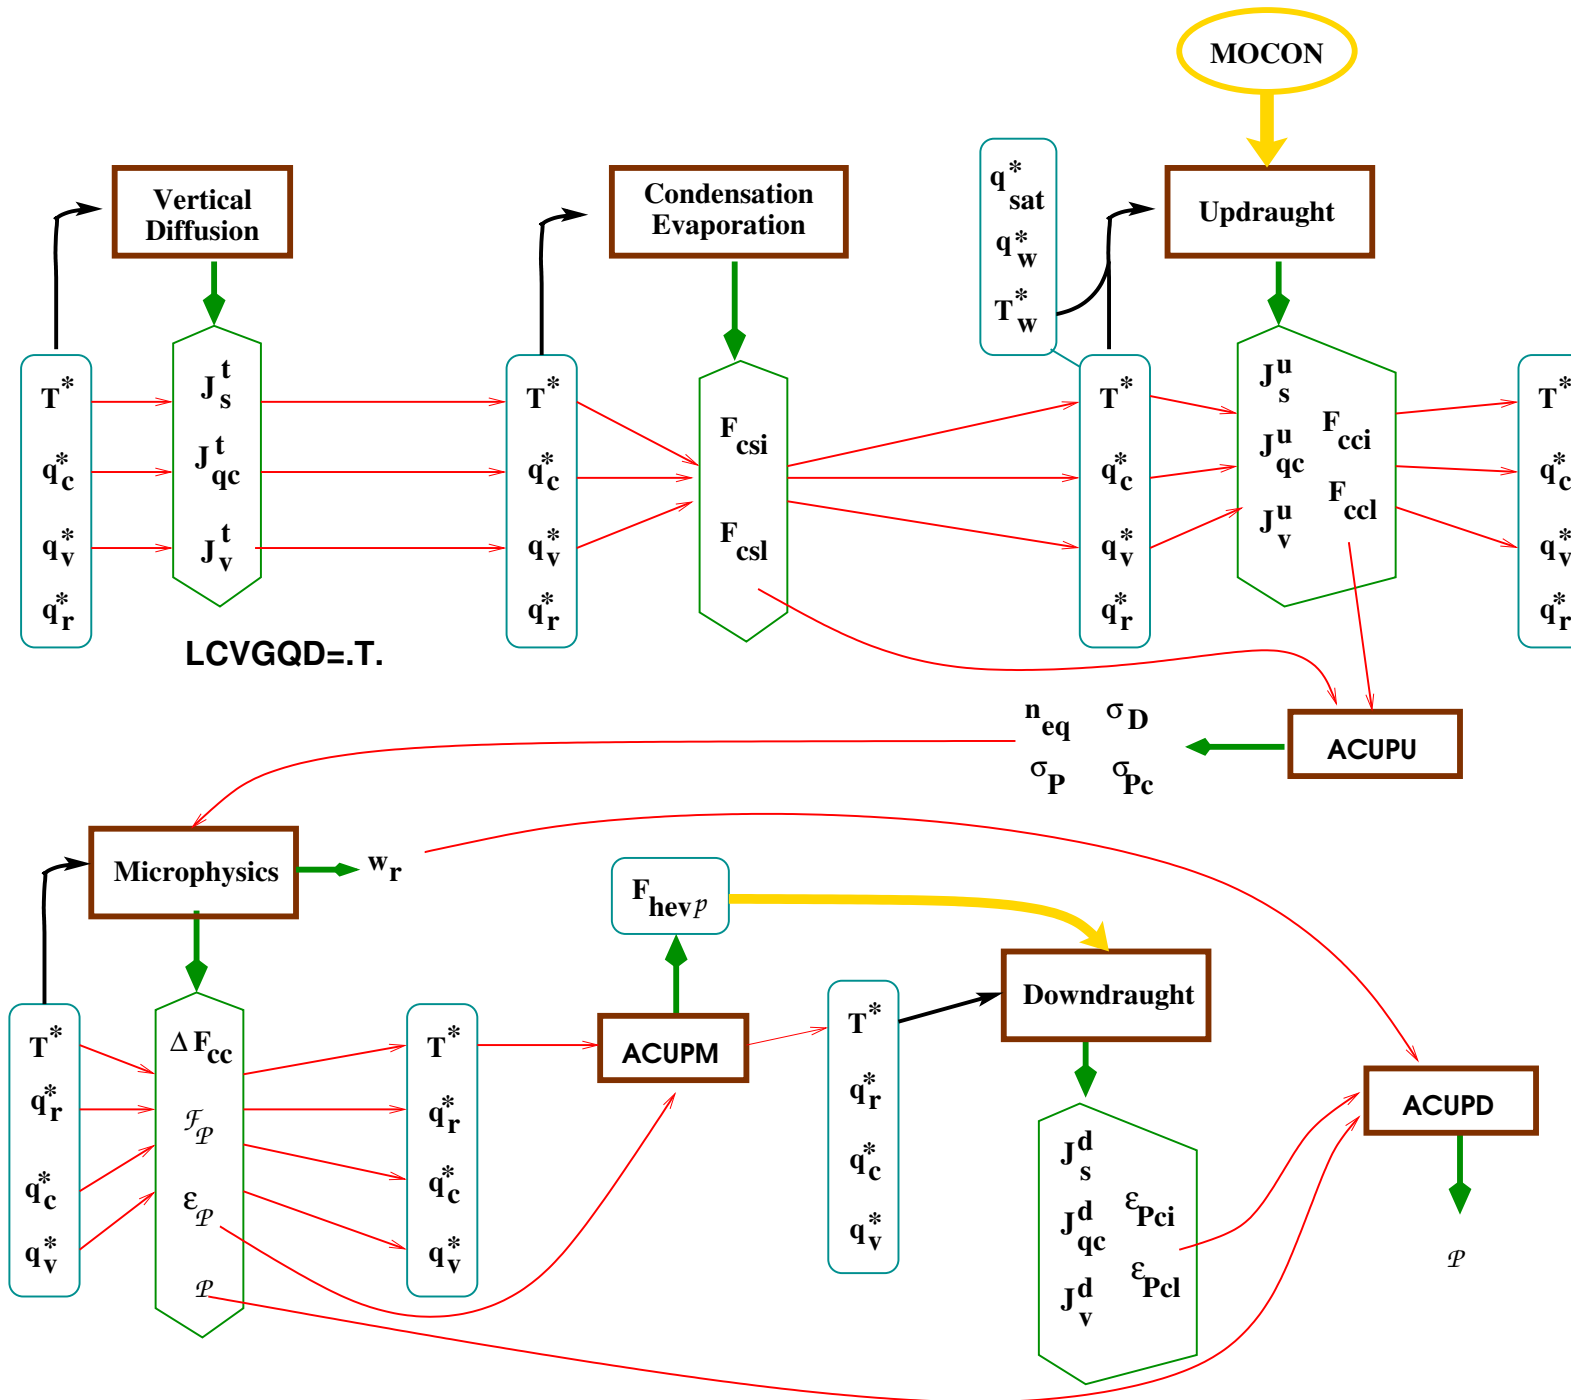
MOCON

Vertical Diffusion

Condensation Evaporation

$q^*_{sat}$
$q^*_w$
$T^*_w$

Updraught

$T^*$
$q^*_c$
$q^*_v$
$q^*_r$

$J^t_s$
$J^t_{qc}$
$J^t_v$

$T^*$
$q^*_c$
$q^*_v$
$q^*_r$

$F_{csi}$
$F_{csl}$

$T^*$
$q^*_c$
$q^*_v$
$q^*_r$

$J^u_s$
$J^u_{qc}$
$J^u_v$
$F_{cci}$
$F_{ccl}$

$T^*$
$q^*_c$
$q^*_v$
$q^*_r$

LCVGQD=.T.

$n_{eq}$ $\sigma_D$
$\sigma_P$ $\sigma_{Pc}$

ACUPU

Microphysics
$w_r$

$F_{hev\mathcal{P}}$

Downdraught

$T^*$
$q^*_r$
$q^*_c$
$q^*_v$

$\Delta F_{cc}$
$\mathcal{F}_\mathcal{P}$
$\varepsilon_\mathcal{P}$
$\mathcal{P}$

$T^*$
$q^*_r$
$q^*_c$
$q^*_v$

ACUPM

$T^*$
$q^*_r$
$q^*_c$
$q^*_v$

$J^d_s$
$J^d_{qc}$
$J^d_v$
$\varepsilon_{Pci}$
$\varepsilon_{Pcl}$

ACUPD

$\mathcal{P}$